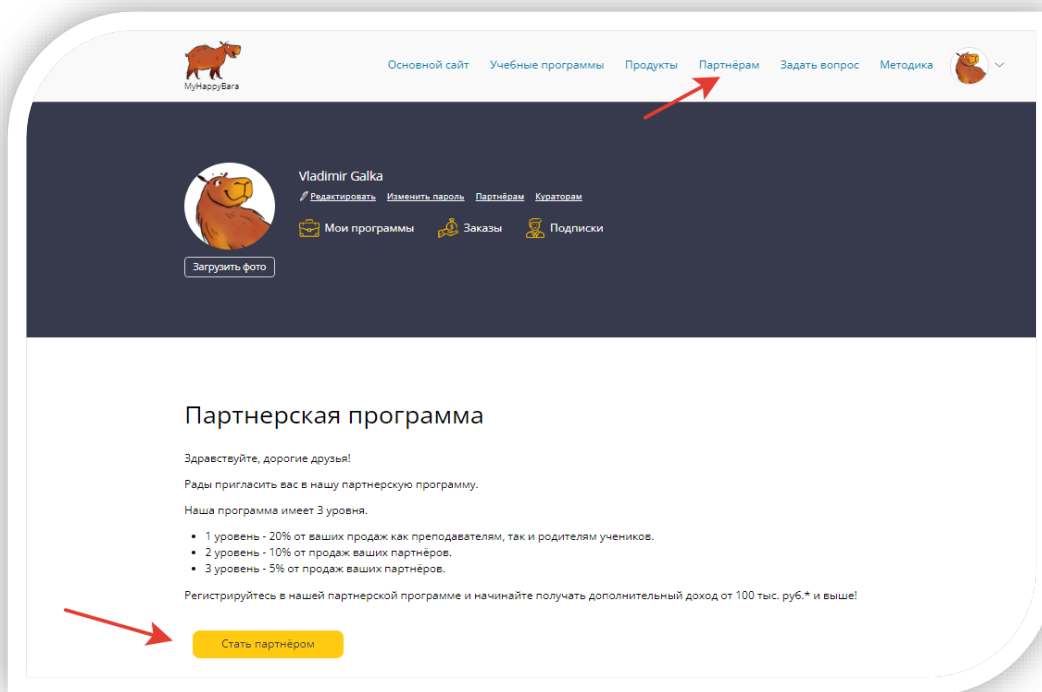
MyHappyBara

Основной сайт Учебные программы Продукты Партнёрам Задать вопрос Методика

Vladimir Galka
Редактировать Изменить пароль Партнёрам Кураторам

Мои программы Заказы Подписки

Загрузить фото

Партнерская программа

Здравствуйте, дорогие друзья!

Рады пригласить вас в нашу партнерскую программу.

Наша программа имеет 3 уровня.

- 1 уровень - 20% от ваших продаж как преподавателям, так и родителям учеников.
- 2 уровень - 10% от продаж ваших партнёров.
- 3 уровень - 5% от продаж ваших партнёров.

Регистрируйтесь в нашей партнерской программе и начинайте получать дополнительный доход от 100 тыс. руб.* и выше!

Стать партнёром